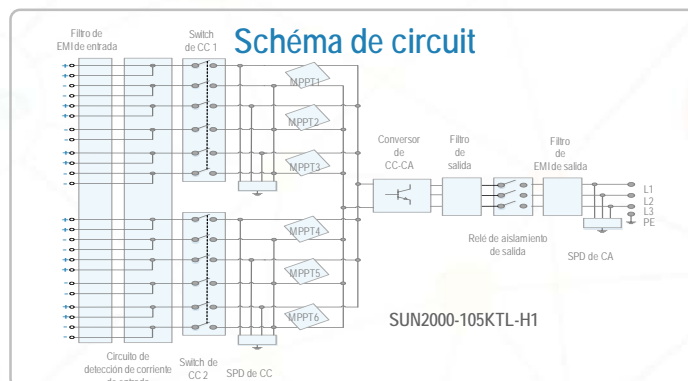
Schéma de circuit

Filtro de EMI de entrada

Switch de CC 1

MPPT1

MPPT2

MPPT3

MPPT4

MPPT5

MPPT6

Conversor de CC-CA

Filtro de salida

Filtro de EMI de salida

L1
L2
L3
PE

Relé de aislamiento de salida

SPD de CA

SUN2000-105KTL-H1

Circuito de detección de corriente de entrada

Switch de CC 2

SPD de CC